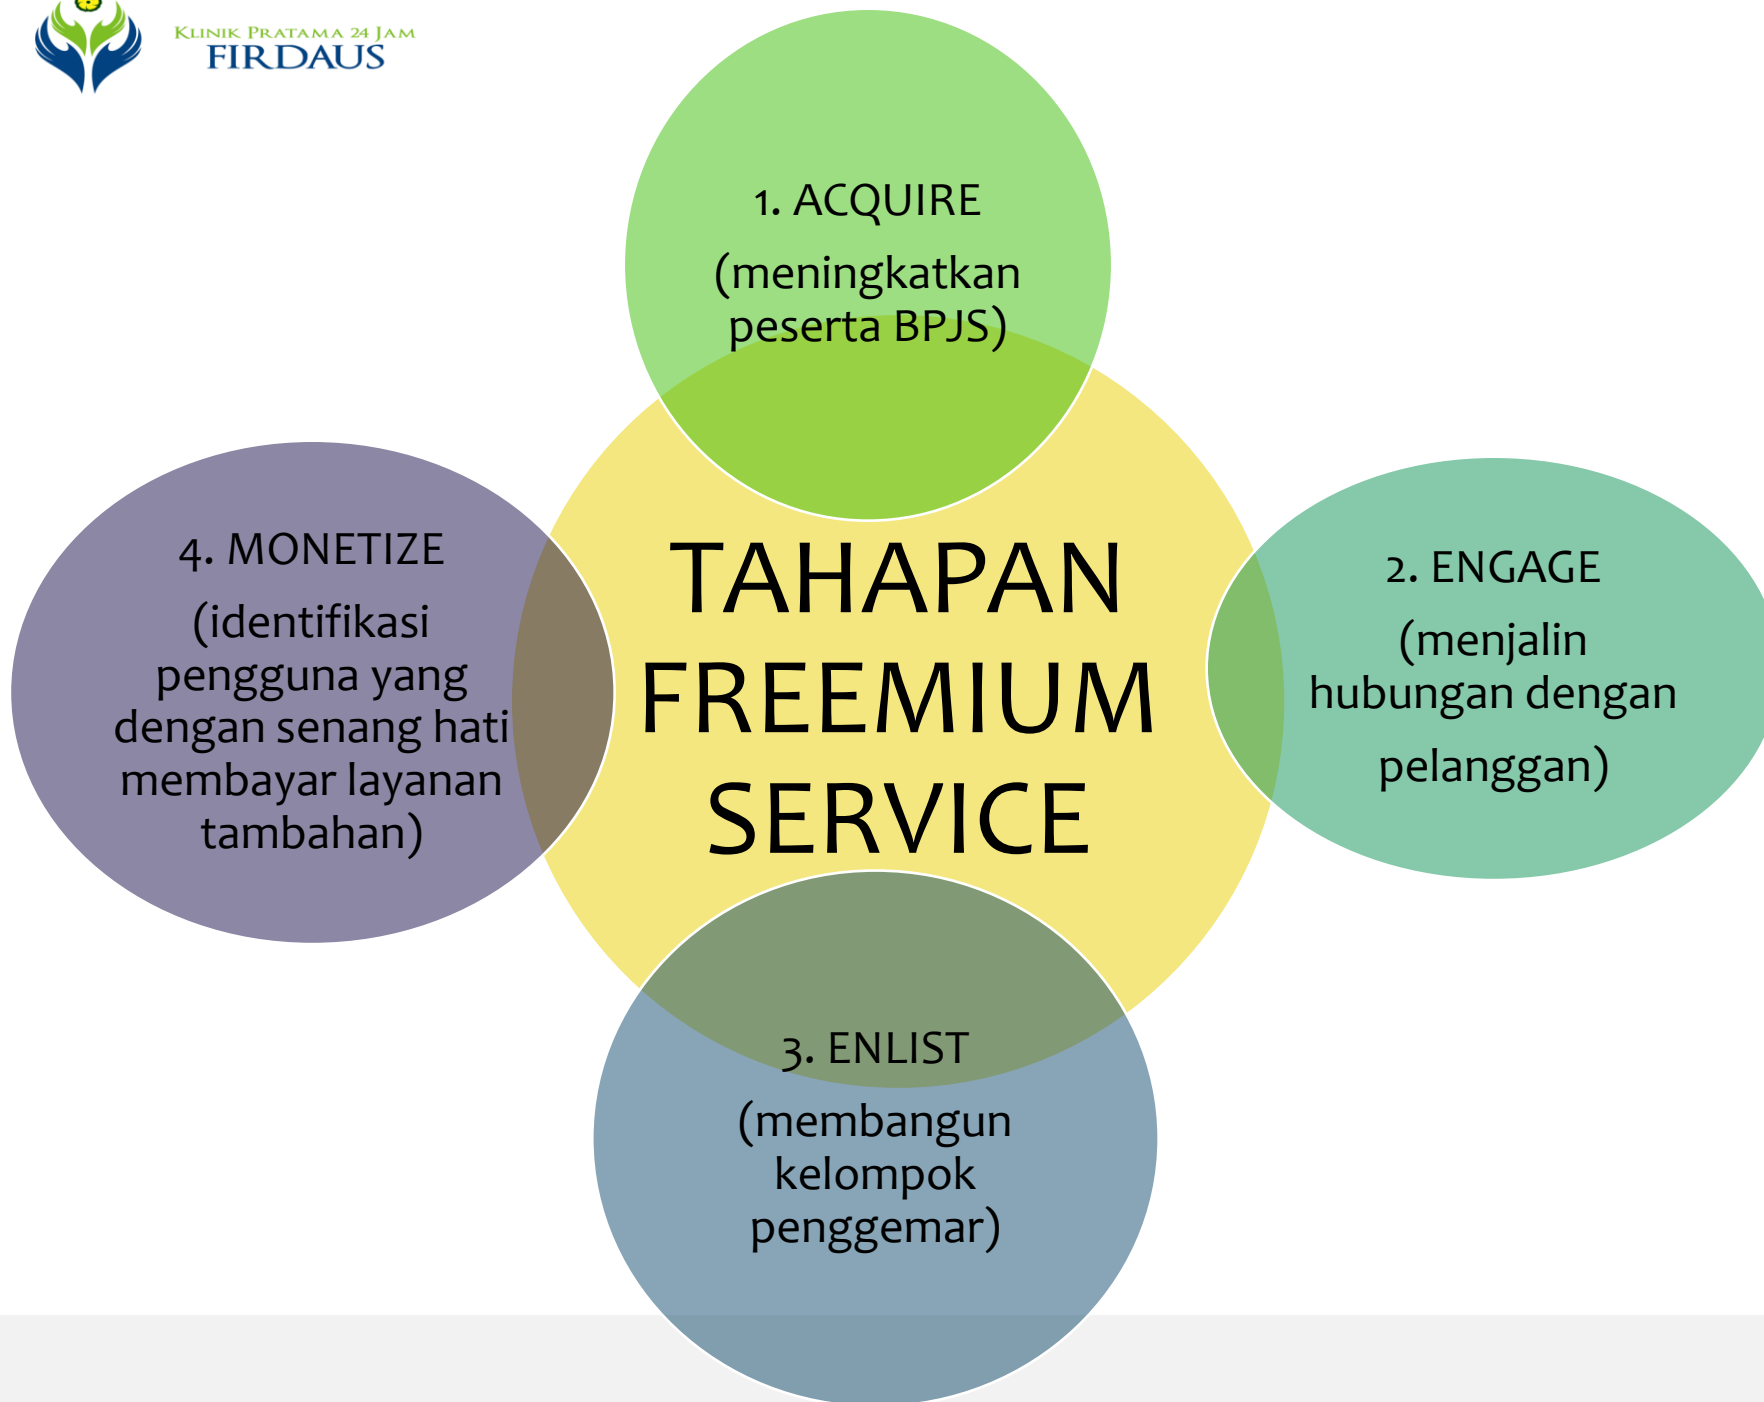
KLINIK PRATAMA 24 JAM
FIRDAUS

1. ACQUIRE
(meningkatkan peserta BPJS)

TAHAPAN FREEMIUM SERVICE

4. MONETIZE
(identifikasi pengguna yang dengan senang hati membayar layanan tambahan)

2. ENGAGE
(menjalin hubungan dengan pelanggan)

3. ENLIST
(membangun kelompok penggemar)